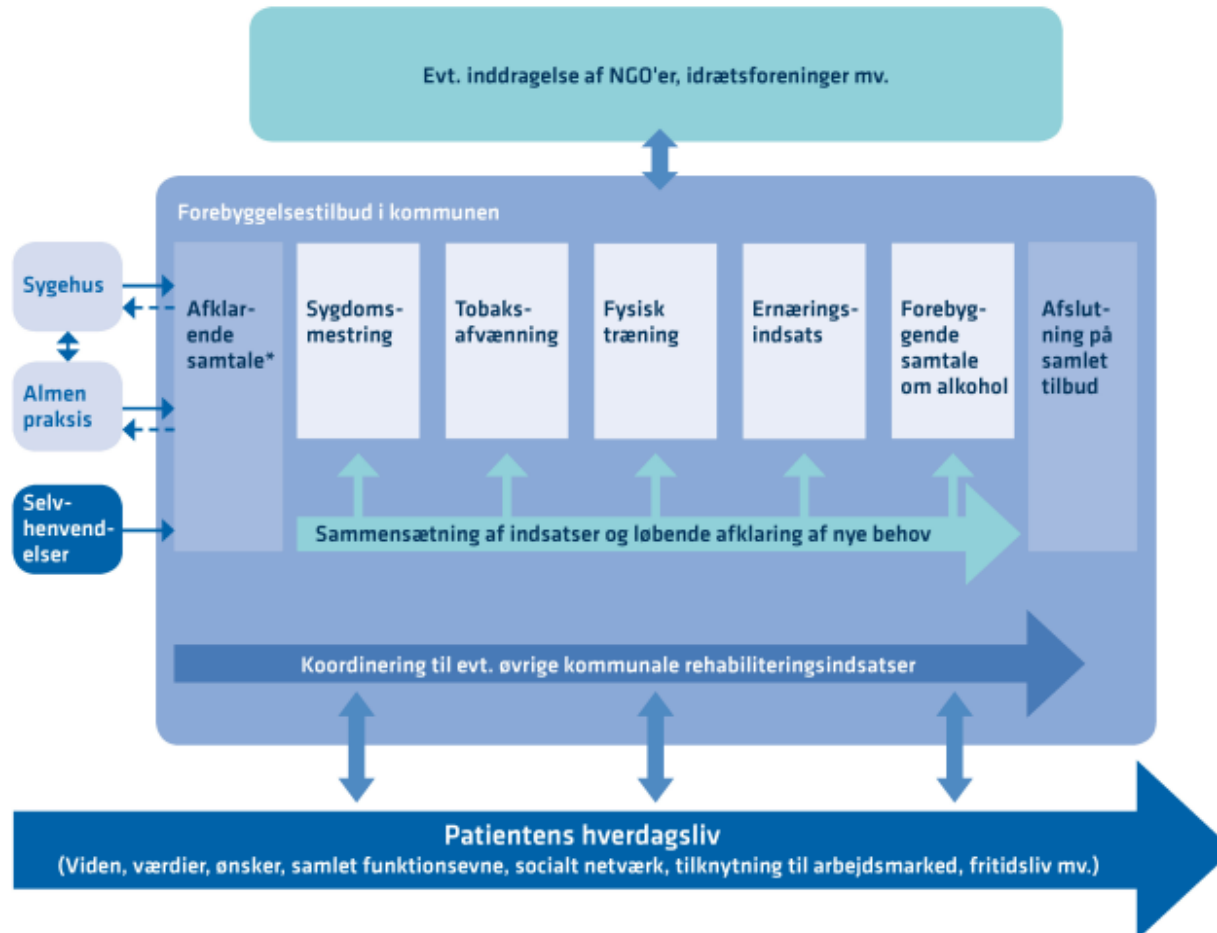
Evt. inddragelse af NGO'er, idrætsforeninger mv.

Forebyggelsestilbud i kommunen

Sygehus

Almen praksis

Selvhenvendelser

Afklarende samtale*

Sygdomsmestring

Tobaksafvænning

Fysisk træning

Ernæringsindsats

Forebyggende samtale om alkohol

Afslutning på samlet tilbud

Sammensætning af indsatser og løbende afklaring af nye behov

Koordinering til evt. øvrige kommunale rehabiliteringsindsatser

Patientens hverdagsliv
(Viden, værdier, ønsker, samlet funktionsevne, socialt netværk, tilknytning til arbejdsmarked, fritidsliv mv.)